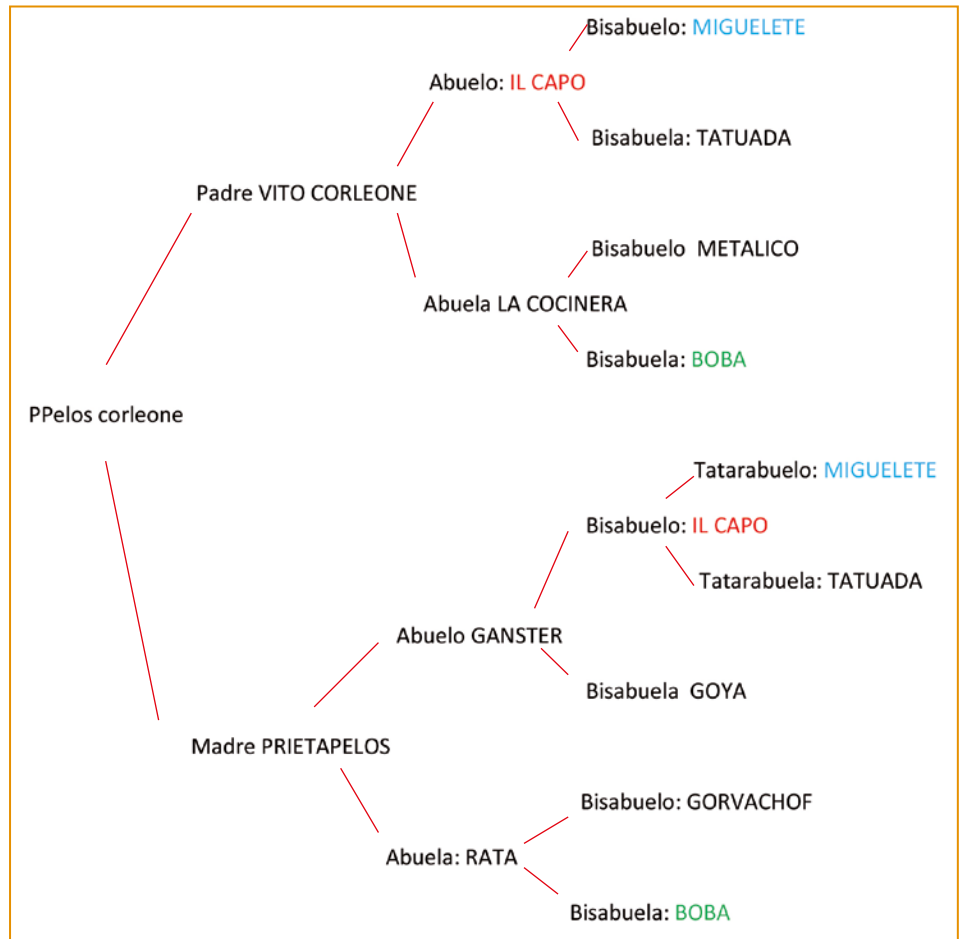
Bisabuelo: MIGUELETE

Abuelo: IL CAPO

Bisabuela: TATUADA

Padre VITO CORLEONE

Bisabuelo METALICO

Abuela LA COCINERA

Bisabuela: BOBA

PPelos corleone

Tatarabuelo: MIGUELETE

Bisabuelo: IL CAPO

Tatarabuela: TATUADA

Abuelo GANSTER

Bisabuela GOYA

Madre PRIETAPELOS

Bisabuelo: GORVACHOF

Abuela: RATA

Bisabuela: BOBA